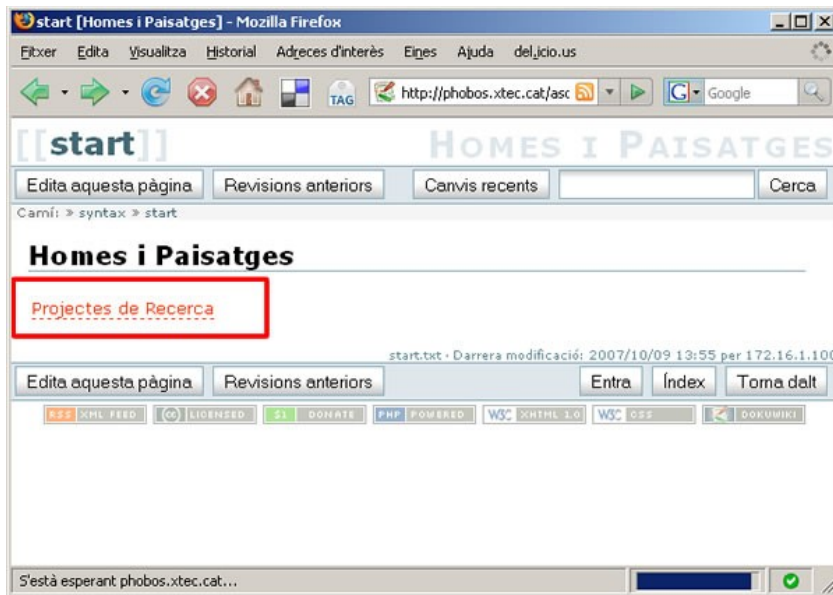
start [Homes i Paisatges] - Mozilla Firefox

Fitxer Edita Visualitza Historial Adreces d'interès Eines Ajuda del.icio.us

TAG http://phobos.xtec.cat/asc Google

[[start]] HOMES I PAISATGES

Edita aquesta pàgina Revisions anteriors Canvis recents Cerca

Camí: » syntax » start

Homes i Paisatges

Projectes de Recerca

start.txt · Darrera modificació: 2007/10/09 13:55 per 172.16.1.100

Edita aquesta pàgina Revisions anteriors Entra Índex Torna dalt

RSS XML FEED (cc) LICENSED $1 DONATE PHP POWERED W3C XHTML 1.0 W3C CSS DOKUWIKI

S'està esperant phobos.xtec.cat...